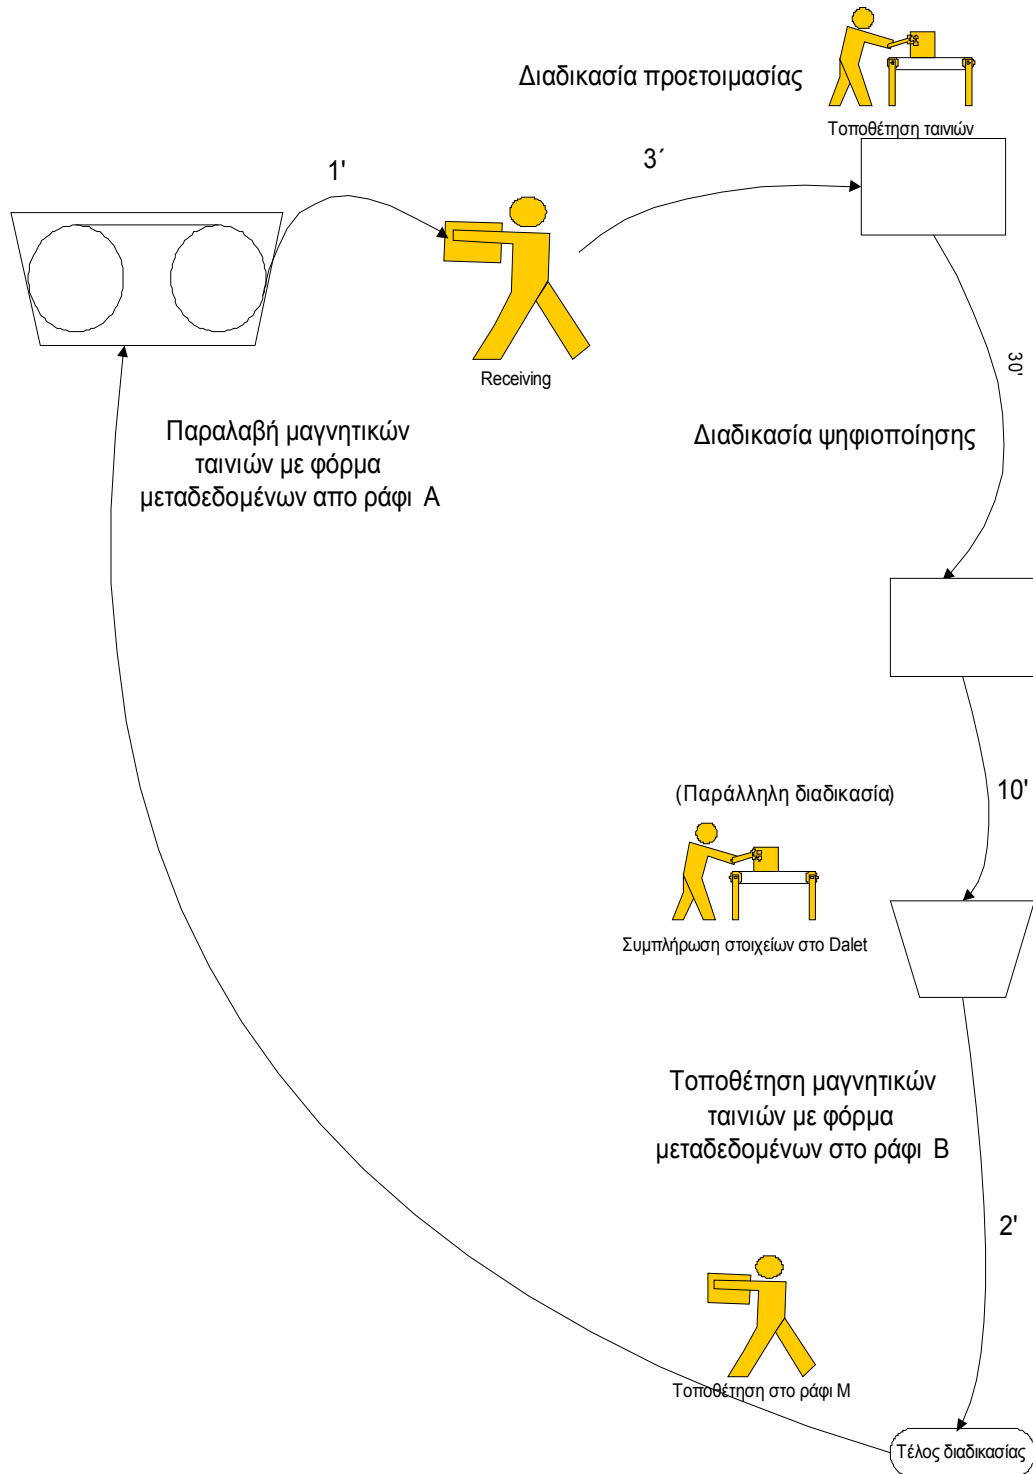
Διαδικασία προετοιμασίας

Τοποθέτηση ταινιών

1'

3´

Receiving

30'

Παραλαβή μαγνητικών ταινιών με φόρμα μεταδεδομένων απο ράφι Α

Διαδικασία ψηφιοποίησης

(Παράλληλη διαδικασία)

10'

Συμπλήρωση στοιχείων στο Dalet

Τοποθέτηση μαγνητικών ταινιών με φόρμα μεταδεδομένων στο ράφι Β

2'

Τοποθέτηση στο ράφι Μ

Τέλος διαδικασίας